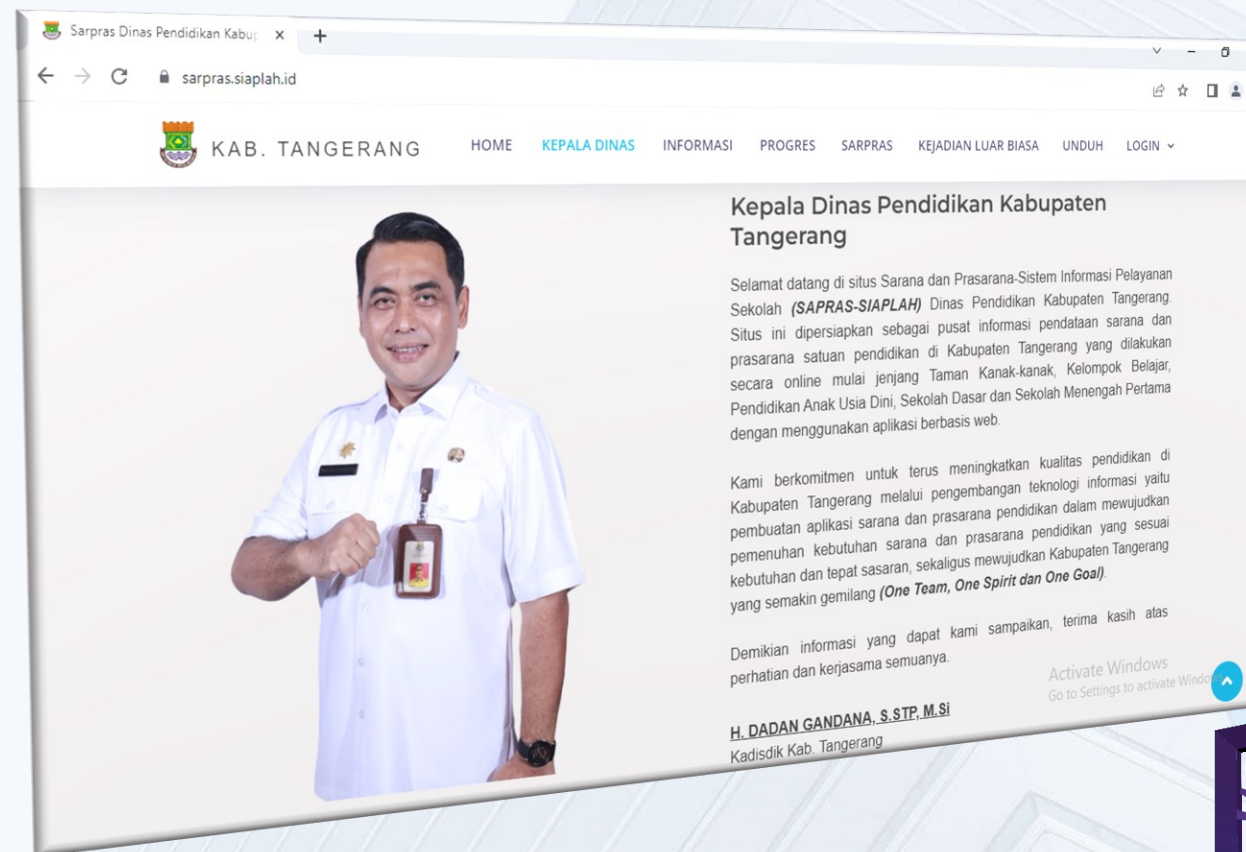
Sarpras Dinas Pendidikan Kabup ×

sarpras.siaplah.id

KAB. TANGERANG

HOME KEPALA DINAS INFORMASI PROGRES SARPRAS KEJADIAN LUAR BIASA UNDUH LOGIN

Kepala Dinas Pendidikan Kabupaten Tangerang

Selamat datang di situs Sarana dan Prasarana-Sistem Informasi Pelayanan Sekolah ***(SAPRAS-SIAPLAH)*** Dinas Pendidikan Kabupaten Tangerang. Situs ini dipersiapkan sebagai pusat informasi pendataan sarana dan prasarana satuan pendidikan di Kabupaten Tangerang yang dilakukan secara online mulai jenjang Taman Kanak-kanak, Kelompok Belajar, Pendidikan Anak Usia Dini, Sekolah Dasar dan Sekolah Menengah Pertama dengan menggunakan aplikasi berbasis web.

Kami berkomitmen untuk terus meningkatkan kualitas pendidikan di Kabupaten Tangerang melalui pengembangan teknologi informasi yaitu pembuatan aplikasi sarana dan prasarana pendidikan dalam mewujudkan pemenuhan kebutuhan sarana dan prasarana pendidikan yang sesuai kebutuhan dan tepat sasaran, sekaligus mewujudkan Kabupaten Tangerang yang semakin gemilang ***(One Team, One Spirit dan One Goal)***.

Demikian informasi yang dapat kami sampaikan, terima kasih atas perhatian dan kerjasama semuanya.

Activate Windows
Go to Settings to activate Windo

H. DADAN GANDANA, S.STP, M.Si
Kadisdik Kab. Tangerang